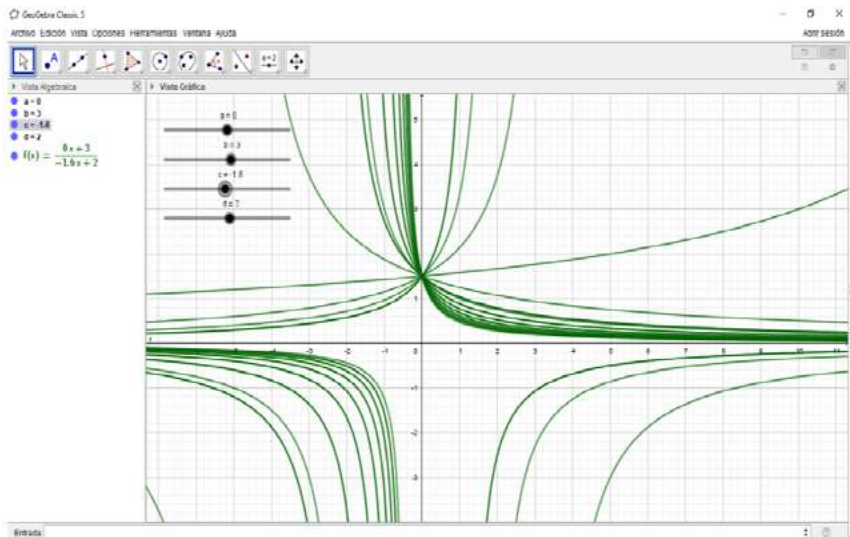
GeoGebra Classic 5

Archivo Edición Vista Opciones Herramientas Ventana Ayuda

Abrir sesión

Vista Algebraica

a = 0
b = 3
c = -1.8
d = 2

$f(x) = \frac{0x + 3}{-1.8x + 2}$

Vista Gráfica

a = 0
b = 3
c = -1.8
d = 2

5
4
3
2
1
-1
-2
-3
-4

-3 -2 -1 0 1 2 3 4 5 6 7 8 9 10 11

Entrada: